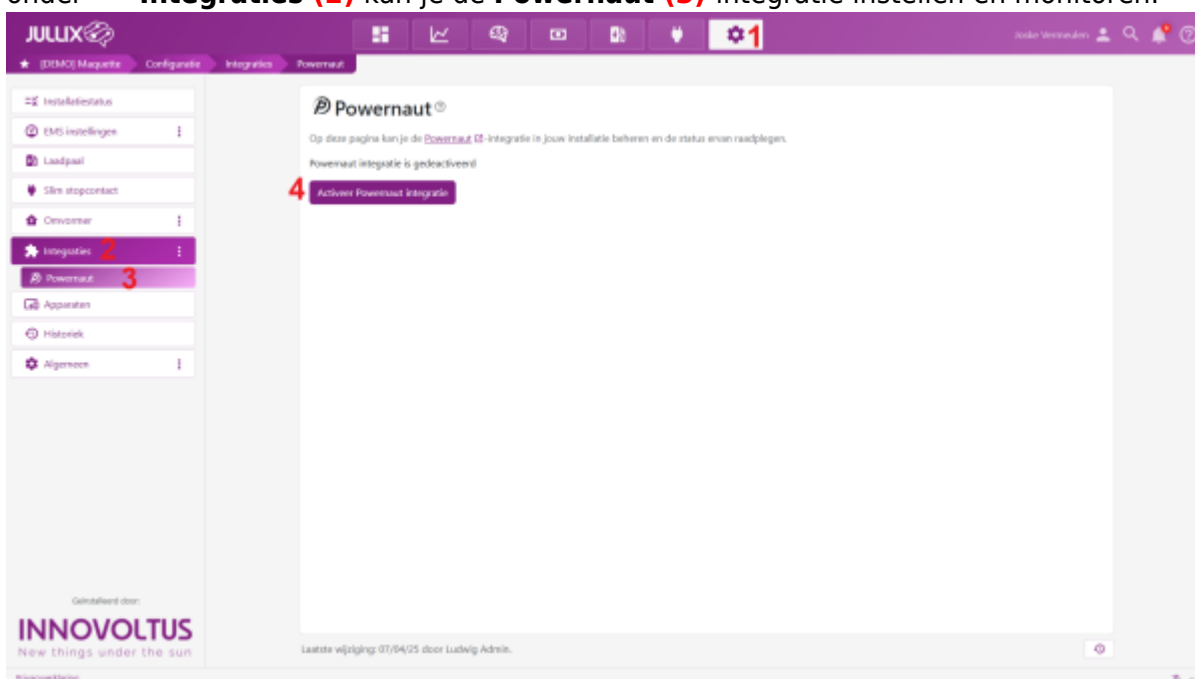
onder **Integraties (2)** kan je de **Powernaut (3)** integratie instellen en monitoren.

JULLIX

1

Joske Vermeulen

★ [DEMO] Maquette Configuratie Integraties Powernaut

Installatiestatus
EMS instellingen
Laadpaal
Slim stopcontact
Omvormer
Integraties 2
Powernaut 3
Apparaten
Historiek
Algemeen

Geïnstalleerd door:
INNOVOLTUS
New things under the sun

Powernaut

Op deze pagina kan je de Powernaut -integratie in jouw installatie beheren en de status ervan raadplegen.

Powernaut integratie is gedeactiveerd

4 Activeer Powernaut integratie

Laatste wijziging: 07/04/25 door Ludwig Admin.

Privacverklaring